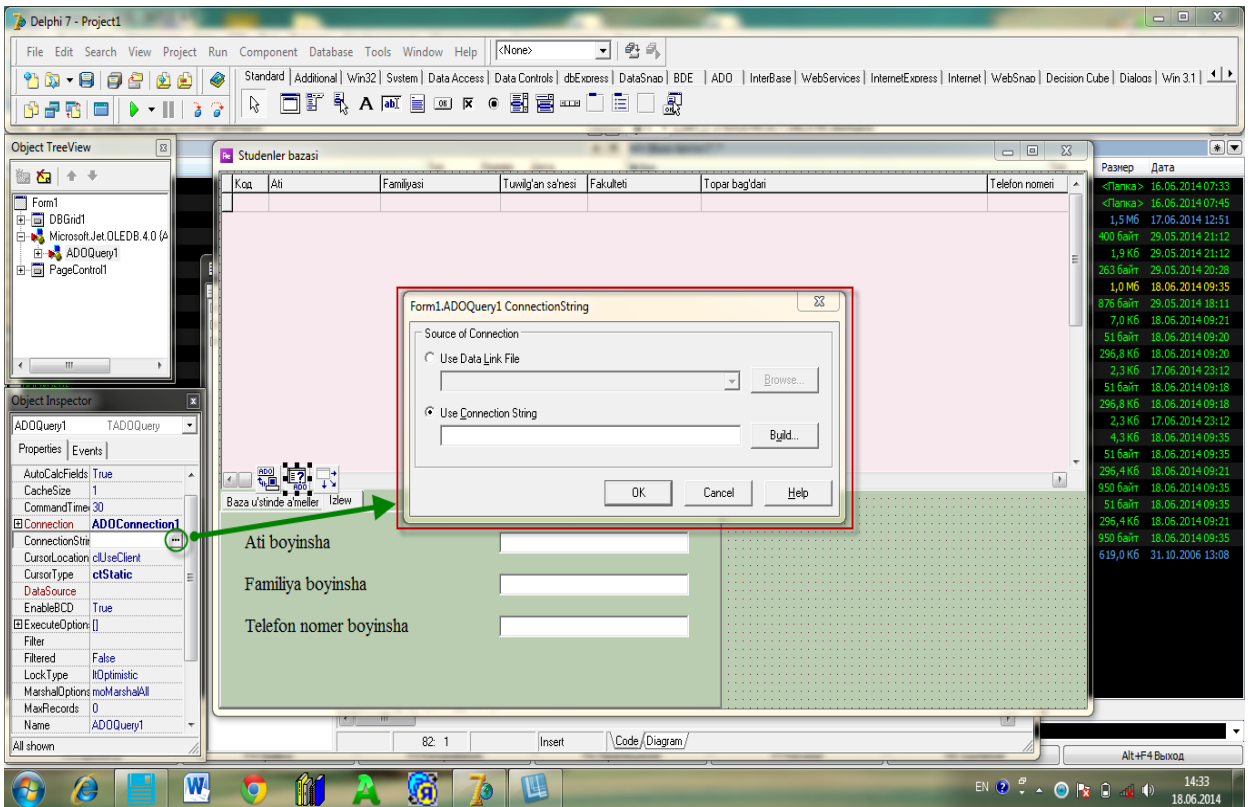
Delphi 7 - Project1

File Edit Search View Project Run Component Database Tools Window Help <None>

Standard | Additional | Win32 | System | Data Access | Data Controls | dbExpress | DataSnap | BDE | ADO | InterBase | WebServices | InternetExpress | Internet | WebSnap | Decision Cube | Dialogs | Win 3.1

Object TreeView

Form1
DBGrid1
Microsoft.Jet.OLEDB.4.0 (A
ADOQuery1
PageControl1

Object Inspector

ADOQuery1 TADOQuery

Properties | Events

| | |
|---|---|
| AutoCalcFields | True |
| CacheSize | 1 |
| CommandTime | 30 |
| Connection | ADOConnection1 |
| ConnectionStri | |
| CursorLocation | clUseClient |
| CursorType | ctStatic |
| DataSource | |
| EnableBCD | True |
| ExecuteOption | [] |
| Filter | |
| Filtered | False |
| LockType | ltOptimistic |
| MarshalOptions | moMarshalAll |
| MaxRecords | 0 |
| Name | ADOQuery1 |

All shown

Studenler bazasi

| Код | Ati | Familiyasi | Tuwilg'an sa'nesi | Fakulteti | Topar bag'dari | Telefon nomeri |
|---|---|---|---|---|---|---|

Baza u'stinde a'meller | Izlew

Ati boyinsha

Familiya boyinsha

Telefon nomer boyinsha

Form1.ADOQuery1 ConnectionString

Source of Connection

Use Data Link File

Browse...

Use Connection String

Build...

OK Cancel Help

82: 1 Insert Code / Diagram

| Размер | Дата |
|---|---|
| <Папка> | 16.06.2014 07:33 |
| <Папка> | 16.06.2014 07:45 |
| 1,5 Мб | 17.06.2014 12:51 |
| 400 байт | 29.05.2014 21:12 |
| 1,9 Кб | 29.05.2014 21:12 |
| 263 байт | 29.05.2014 20:28 |
| 1,0 Мб | 18.06.2014 09:35 |
| 876 байт | 29.05.2014 18:11 |
| 7,0 Кб | 18.06.2014 09:21 |
| 51 байт | 18.06.2014 09:20 |
| 296,8 Кб | 18.06.2014 09:20 |
| 2,3 Кб | 17.06.2014 23:12 |
| 51 байт | 18.06.2014 09:18 |
| 296,8 Кб | 18.06.2014 09:18 |
| 2,3 Кб | 17.06.2014 23:12 |
| 4,3 Кб | 18.06.2014 09:35 |
| 51 байт | 18.06.2014 09:35 |
| 296,4 Кб | 18.06.2014 09:21 |
| 950 байт | 18.06.2014 09:35 |
| 51 байт | 18.06.2014 09:35 |
| 296,4 Кб | 18.06.2014 09:21 |
| 950 байт | 18.06.2014 09:35 |
| 619,0 Кб | 31.10.2006 13:08 |

Alt+F4 Выход

EN 14:33 18.06.2014